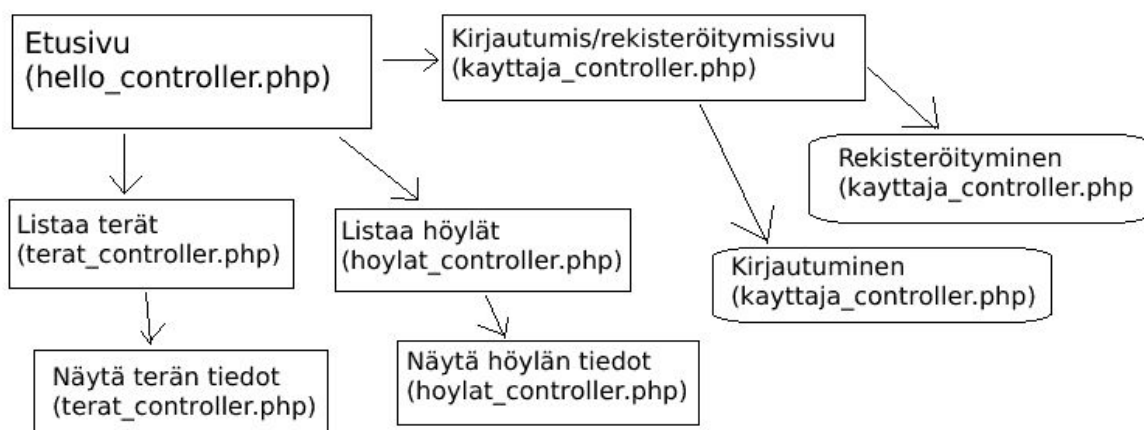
Etusivu
(hello_controller.php)

Kirjautumis/rekisteröitymissivu
(kayttaja_controller.php)

Rekisteröityminen
(kayttaja_controller.php

Listaa terät
(terat_controller.php)

Listaa höylät
(hoylat_controller.php)

Kirjautuminen
(kayttaja_controller.php)

Näytä terän tiedot
(terat_controller.php)

Näytä höylän tiedot
(hoylat_controller.php)